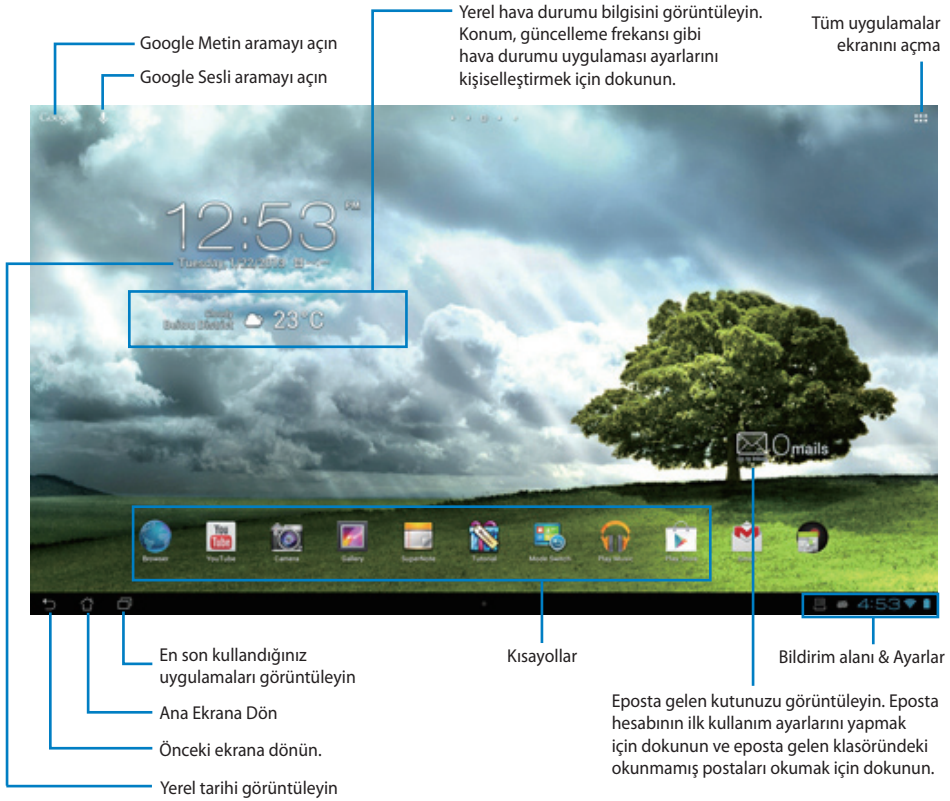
Google Metin aramayı açın

Google Sesli aramayı açın

Yerel hava durumu bilgisini görüntüleyin. Konum, güncelleme frekansı gibi hava durumu uygulaması ayarlarını kişiselleştirmek için dokunun.

Tüm uygulamalar ekranını açma

Google

12:53 PM

Tuesday, 1/22/2013

Cloudy
Beitou District 23°C

0 mails

Browser YouTube Camera Gallery SuperNote Tutorial Mode Switch Play Music Play Store

4:53

En son kullandığınız uygulamaları görüntüleyin

Ana Ekrana Dön

Önceki ekrana dönün.

Yerel tarihi görüntüleyin

Kısayollar

Bildirim alanı & Ayarlar

Eposta gelen kutunuzu görüntüleyin. Eposta hesabının ilk kullanım ayarlarını yapmak için dokunun ve eposta gelen klasöründeki okunmamış postaları okumak için dokunun.